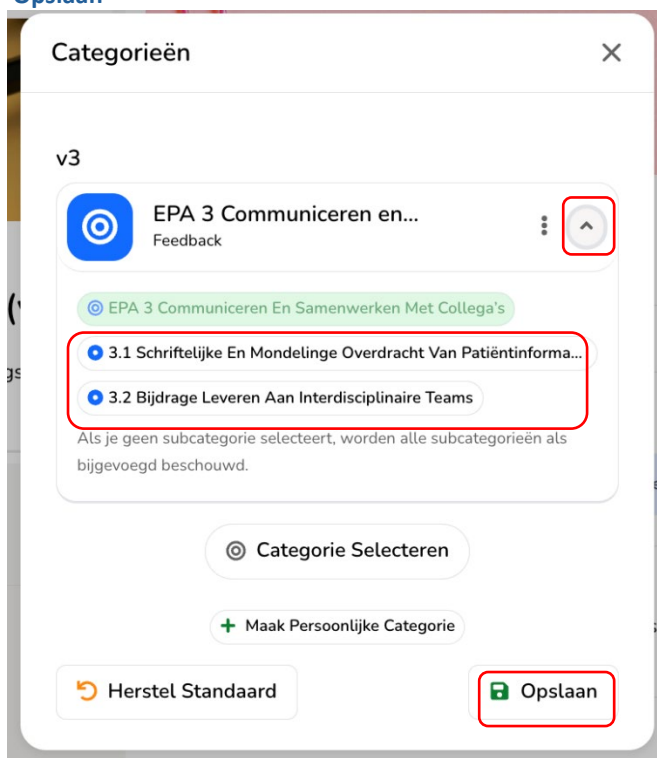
Opslaan

Categorieën

v3

EPA 3 Communiceren en...
Feedback

EPA 3 Communiceren En Samenwerken Met Collega's

3.1 Schriftelijke En Mondelinge Overdracht Van Patiëntinforma...

3.2 Bijdrage Leveren Aan Interdisciplinaire Teams

Als je geen subcategorie selecteert, worden alle subcategorieën als bijgevoegd beschouwd.

Categorie Selecteren

+ Maak Persoonlijke Categorie

Herstel Standaard

Opslaan